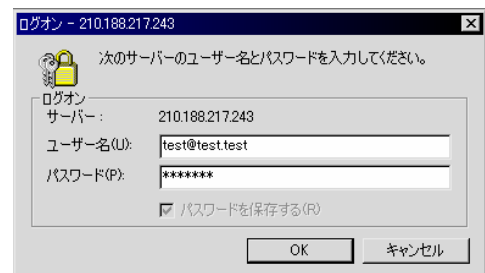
ログオン - 210.188.217.243

次のサーバーのユーザー名とパスワードを入力してください。

ログオン
サーバー: 210.188.217.243
ユーザー名(U): test@test.test
パスワード(P): *******

パスワードを保存する(R)

OK
キャンセル